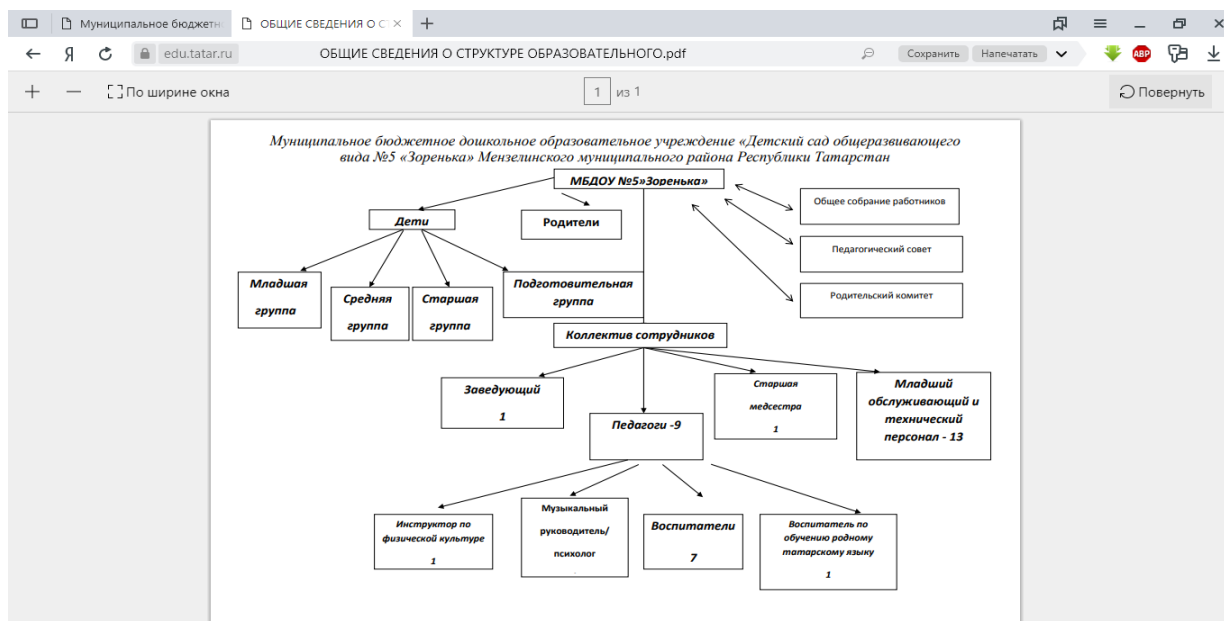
Муниципальное бюджетн
ОБЩИЕ СВЕДЕНИЯ О С ×
+

Я
edu.tatar.ru
ОБЩИЕ СВЕДЕНИЯ О СТРУКТУРЕ ОБРАЗОВАТЕЛЬНОГО.pdf
Сохранить
Напечатать

+
—
По ширине окна
1
из 1
Повернуть

Муниципальное бюджетное дошкольное образовательное учреждение «Детский сад общеразвивающего вида №5 «Зоренька» Мензелинского муниципального района Республики Татарстан

МБДОУ №5»Зоренька»

Дети

Родители

Общее собрание работников

Педагогический совет

Родительский комитет

Младшая группа

Средняя группа

Старшая группа

Подготовительная группа

Коллектив сотрудников

Заведующий 1

Педагоги -9

Старшая медсестра 1

Младший обслуживающий и технический персонал - 13

Инструктор по физической культуре 1

Музыкальный руководитель/ психолог

Воспитатели 7

Воспитатель по обучению родному татарскому языку 1